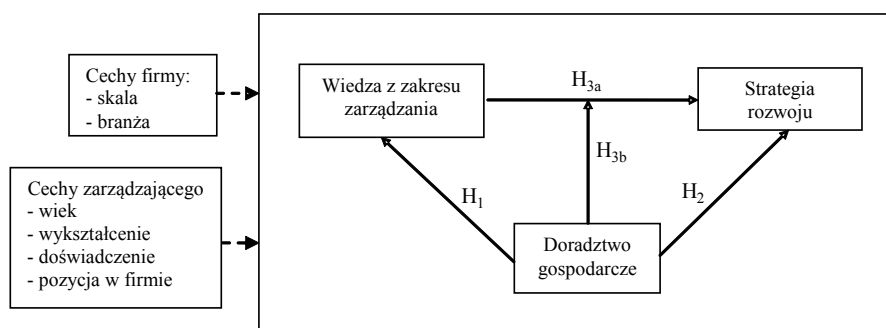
Cechy firmy:
- skala
- branża

Cechy zarządzającego
- wiek
- wykształcenie
- doświadczenie
- pozycja w firmie

Wiedza z zakresu zarządzania

$H_{3a}$

Strategia rozwoju

$H_{3b}$

$H_1$

$H_2$

Doradztwo gospodarcze